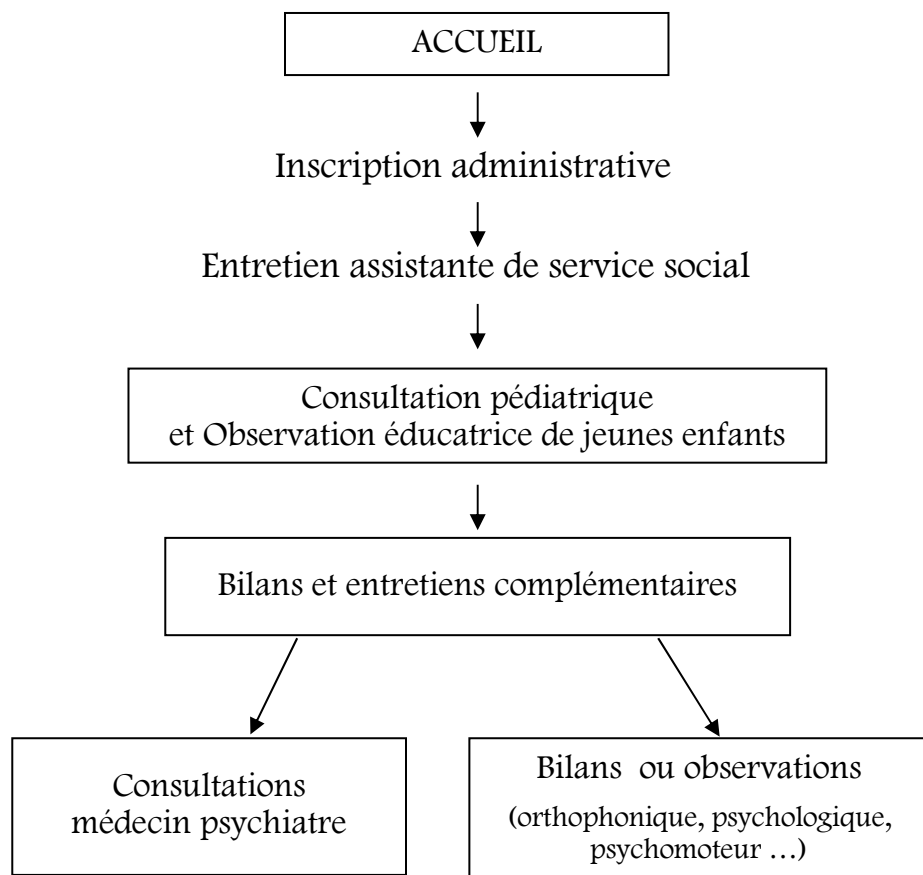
ACCUEIL

Inscription administrative

Entretien assistante de service social

Consultation pédiatrique
et Observation éducatrice de jeunes enfants

Bilans et entretiens complémentaires

Consultations
médecin psychiatre

Bilans ou observations
(orthophonique, psychologique, psychomoteur …)